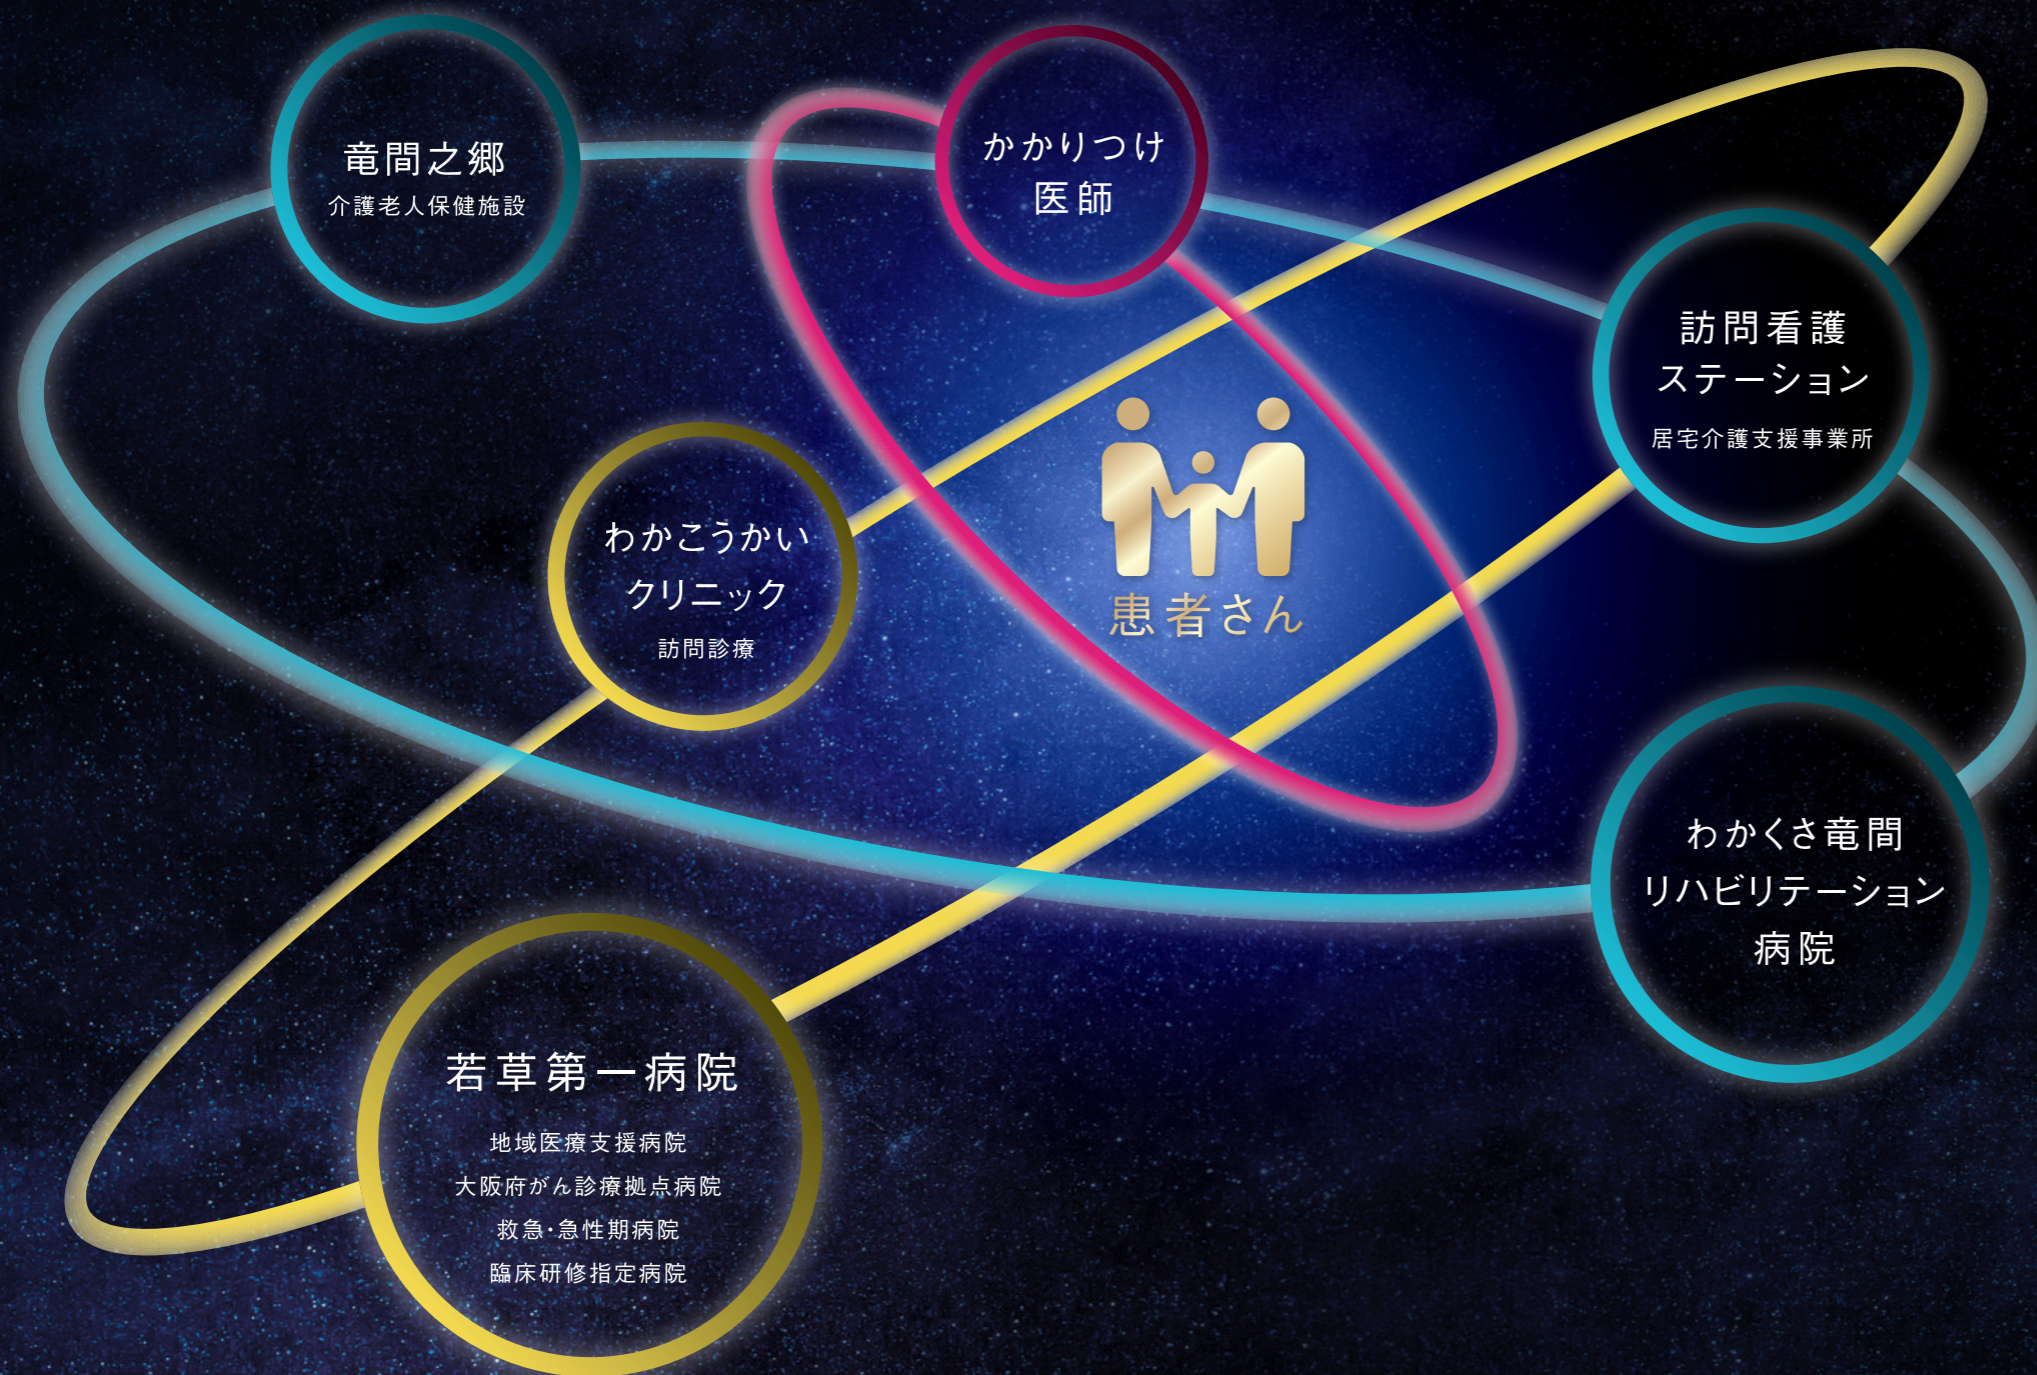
竜間之郷
介護老人保健施設

かかりつけ
医師

訪問看護
ステーション
居宅介護支援事業所

わかこうかい
クリニック
訪問診療

患者さん

わかくさ竜間
リハビリテーション
病院

若草第一病院
地域医療支援病院
大阪府がん診療拠点病院
救急･急性期病院
臨床研修指定病院